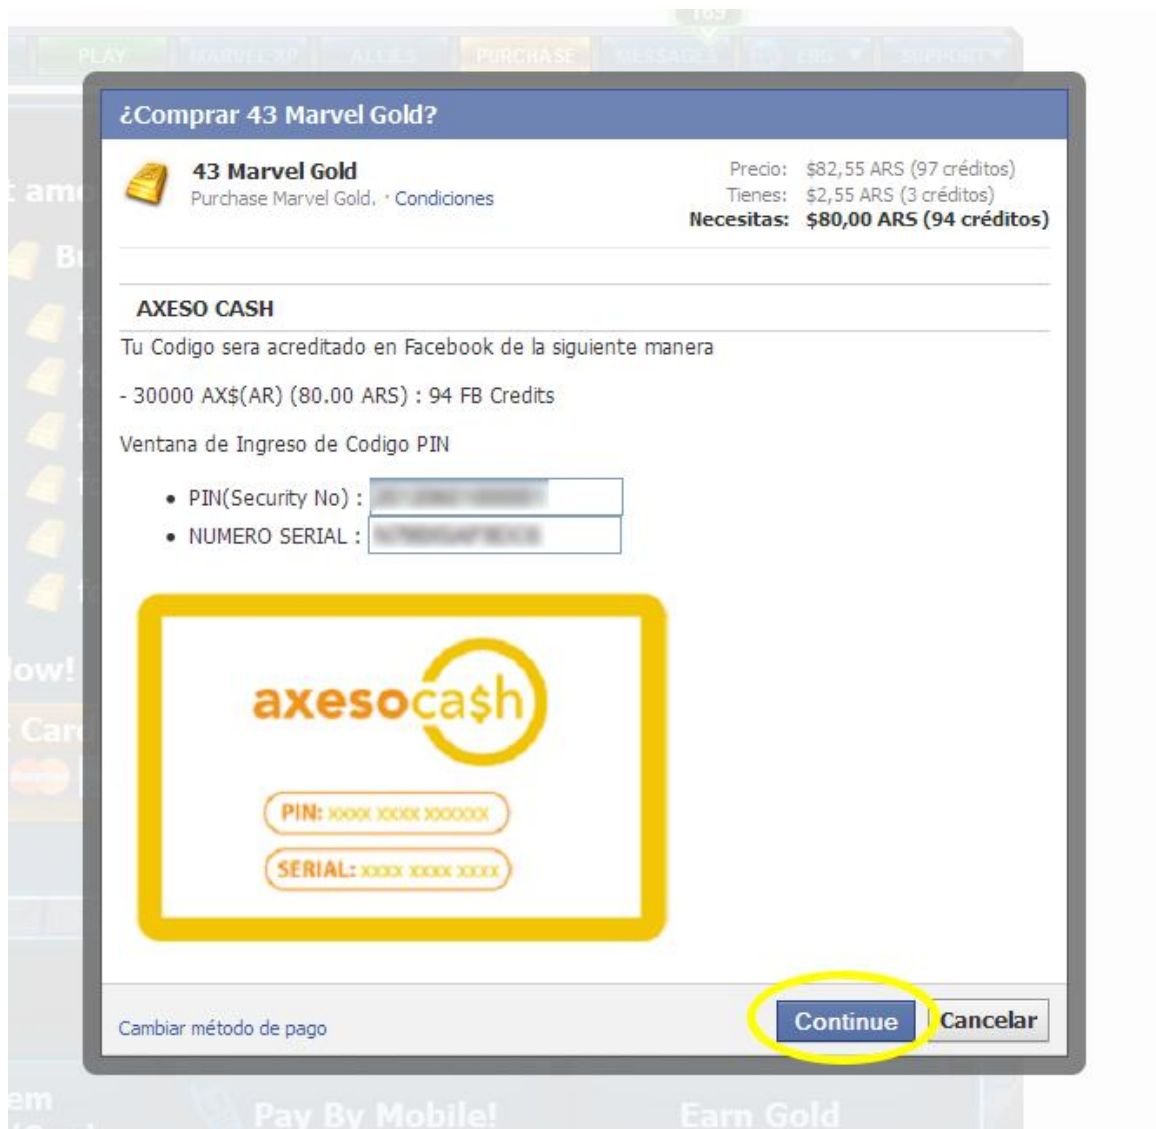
PLAY MARVEL XP ALLIES PURCHASE MESSAGES ERG SUPPORT

¿Comprar 43 Marvel Gold?

43 Marvel Gold
Purchase Marvel Gold. · Condiciones

Precio: $82,55 ARS (97 créditos)
Tienes: $2,55 ARS (3 créditos)
Necesitas: $80,00 ARS (94 créditos)

AXESO CASH

Tu Codigo sera acreditado en Facebook de la siguiente manera

- 30000 AX$(AR) (80.00 ARS) : 94 FB Credits

Ventana de Ingreso de Codigo PIN

• PIN(Security No) : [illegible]
• NUMERO SERIAL : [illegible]

axesocash

PIN: xxxx xxxx xxxxxx

SERIAL: xxxx xxxx xxxx

Cambiar método de pago

Continue Cancelar

Pay By Mobile! Earn Gold